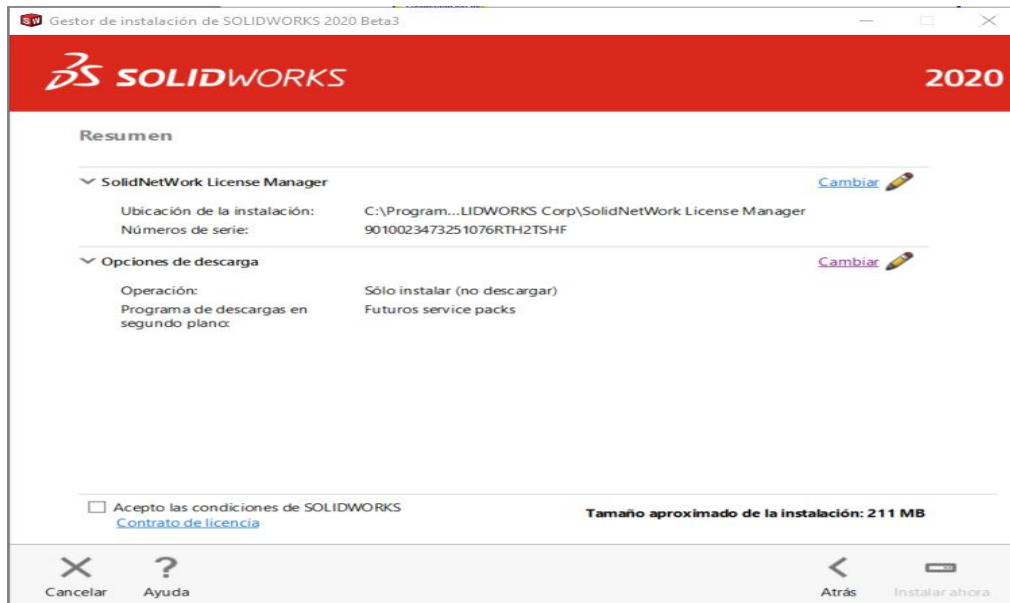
Gestor de instalación de SOLIDWORKS 2020 Beta3

SOLIDWORKS 2020

Resumen

SolidNetWork License Manager Cambiar

Ubicación de la instalación: C:\Program...LIDWORKS Corp\SolidNetWork License Manager
Números de serie: 9010023473251076RTH2TSHF

Opciones de descarga Cambiar

Operación: Sólo instalar (no descargar)
Programa de descargas en segundo plano: Futuros service packs

Acepto las condiciones de SOLIDWORKS
Contrato de licencia

Tamaño aproximado de la instalación: 211 MB

Cancelar Ayuda Atrás Instalar ahora